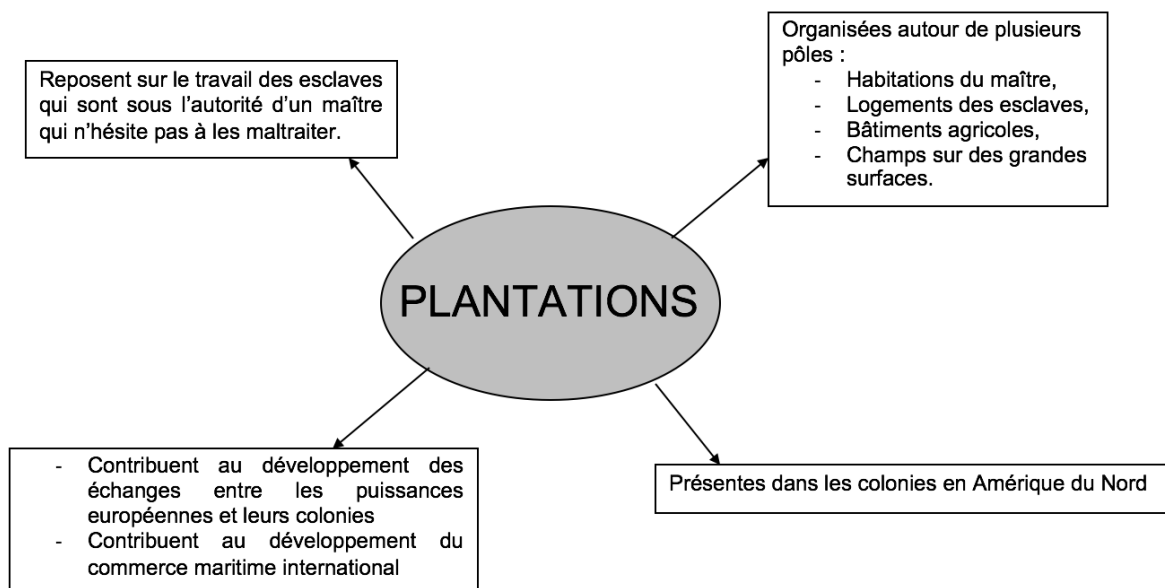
Reposent sur le travail des esclaves qui sont sous l'autorité d'un maître qui n'hésite pas à les maltraiter.

Organisées autour de plusieurs pôles :
- Habitations du maître,
- Logements des esclaves,
- Bâtiments agricoles,
- Champs sur des grandes surfaces.

PLANTATIONS

- Contribuent au développement des échanges entre les puissances européennes et leurs colonies
- Contribuent au développement du commerce maritime international

Présentes dans les colonies en Amérique du Nord